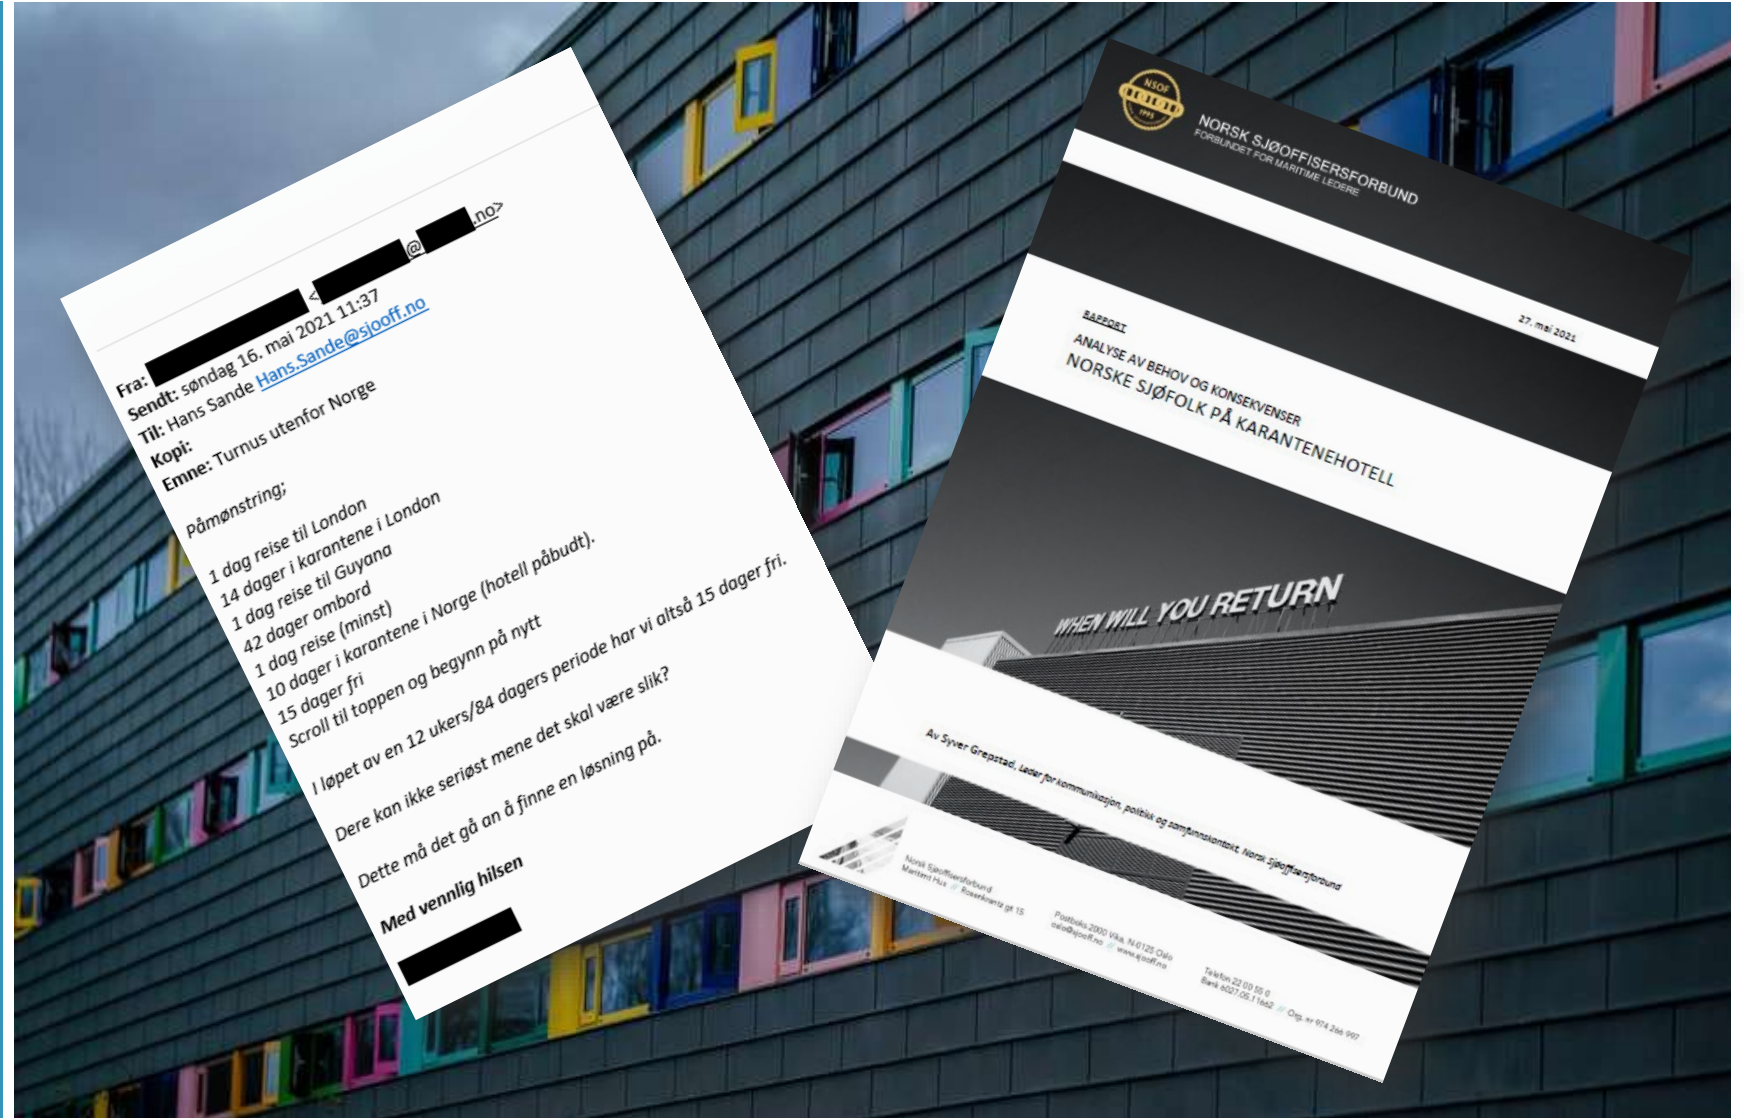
Fra: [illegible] <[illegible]@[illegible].no>
Sendt: søndag 16. mai 2021 11:37
Til: Hans Sande Hans.Sande@sjooff.no
Kopi:
Emne: Turnus utenfor Norge

Påmønstring;

1 dag reise til London
14 dager i karantene i London
1 dag reise til Guyana
42 dager ombord
1 dag reise (minst)
10 dager i karantene i Norge (hotell påbudt).
15 dager fri
Scroll til toppen og begynn på nytt

I løpet av en 12 ukers/84 dagers periode har vi altså 15 dager fri.

Dere kan ikke seriøst mene det skal være slik?

Dette må det gå an å finne en løsning på.

Med vennlig hilsen
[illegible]

NSOF 1995
NORSK SJØOFFISERSFORBUND
FORBUNDET FOR MARITIME LEDERE

RAPPORT
27. mai 2021
ANALYSE AV BEHOV OG KONSEKVENSER
NORSKE SJØFOLK PÅ KARANTENEHOTELL

WHEN WILL YOU RETURN

Av Syver Grepstad, Leder for kommunikasjon, politikk og samfunnskontakt, Norsk Sjøoffisersforbund

Norsk Sjøoffisersforbund
Maritimt Hus Rosenkrantz gt 15
Postboks 2000 Vika, N-0125 Oslo
oslo@sjooff.no www.sjooff.no
Telefon 22 00 55 0
Bank 6027.05.11662 Org. nr 974 266 997